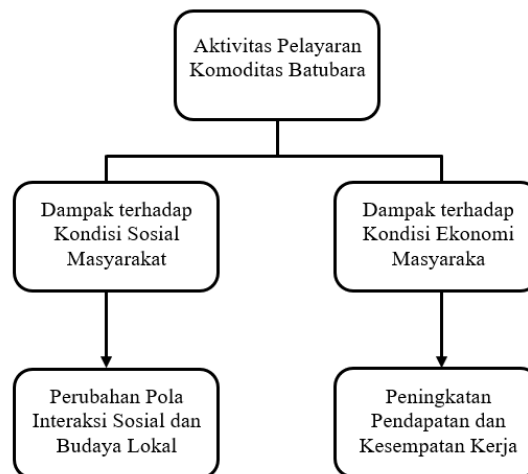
Aktivitas Pelayaran Komoditas Batubara

Dampak terhadap Kondisi Sosial Masyarakat

Dampak terhadap Kondisi Ekonomi Masyaraka

Perubahan Pola Interaksi Sosial dan Budaya Lokal

Peningkatan Pendapatan dan Kesempatan Kerja